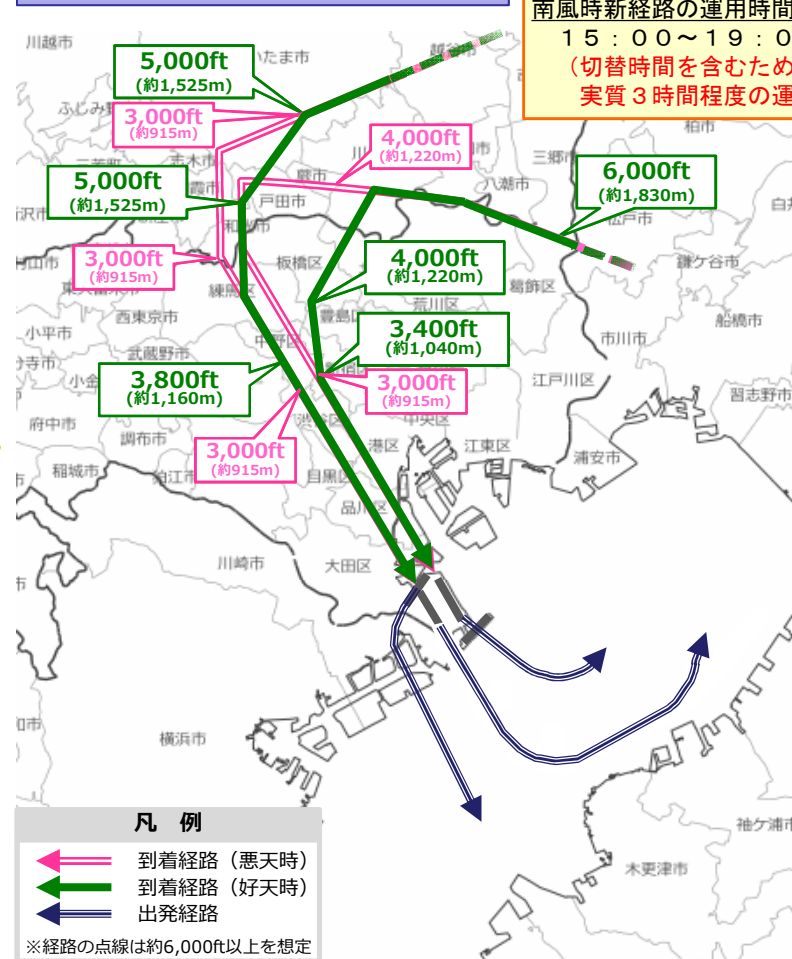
南風時新経路の運用時間
１５：００〜１９：０
（切替時間を含むため
実質３時間程度の運

川越市
たま市
越谷市
ふじみ野市
三芳町
志木市
新座市
朝霞市
和光市
戸田市
蕨市
川口市
八潮市
三郷市
柏市
松戸市
白井
所沢市
東村山市
東久留米市
清瀬市
西東京市
練馬区
板橋区
北区
足立区
荒川区
葛飾区
鎌ケ谷市
船橋市
市川市
小平市
国分寺市
小金井市
武蔵野市
杉並区
中野区
豊島区
文京区
台東区
墨田区
江戸川区
習志野市
府中市
調布市
世田谷区
渋谷区
新宿区
千代田区
中央区
港区
江東区
浦安市
稲城市
狛江市
目黒区
品川区
川崎市
大田区
横浜市
袖ケ浦市
木更津市

5,000ft
(約1,525m)
3,000ft
(約915m)
4,000ft
(約1,220m)
6,000ft
(約1,830m)
5,000ft
(約1,525m)
3,000ft
(約915m)
4,000ft
(約1,220m)
3,400ft
(約1,040m)
3,800ft
(約1,160m)
3,000ft
(約915m)
3,000ft
(約915m)

凡　例
到着経路（悪天時）
到着経路（好天時）
出発経路
※経路の点線は約6,000ft以上を想定